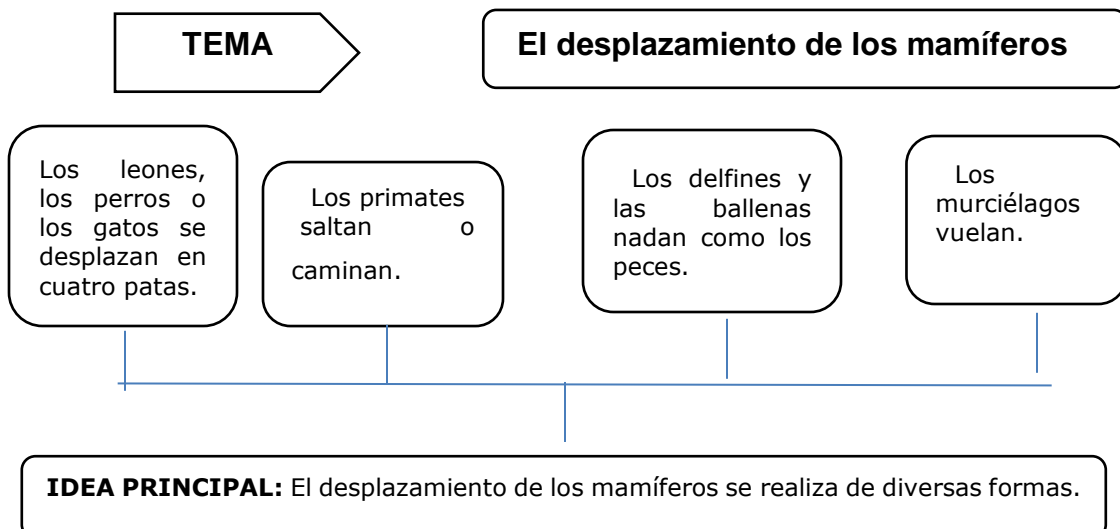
TEMA

El desplazamiento de los mamíferos

Los leones, los perros o los gatos se desplazan en cuatro patas.

Los primates saltan o caminan.

Los delfines y las ballenas nadan como los peces.

Los murciélagos vuelan.

**IDEA PRINCIPAL:** El desplazamiento de los mamíferos se realiza de diversas formas.